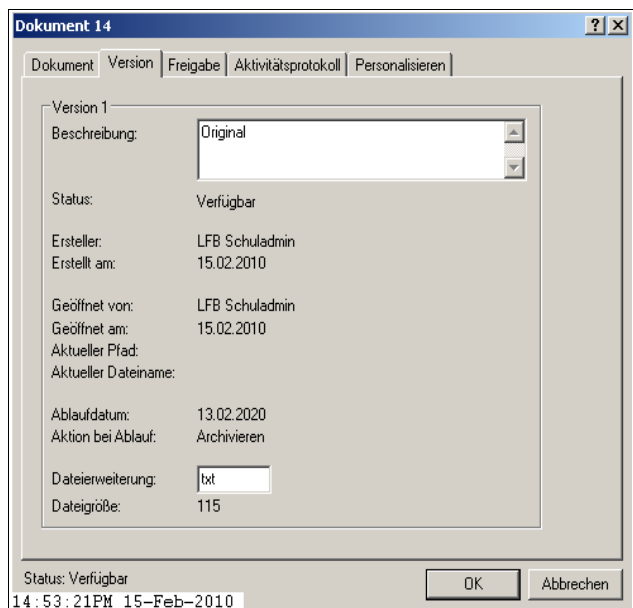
Dokument 14

?
X

Dokument
Version
Freigabe
Aktivitätsprotokoll
Personalisieren

Version 1

Beschreibung: Original

Status: Verfügbar

Ersteller: LFB Schuladmin
Erstellt am: 15.02.2010

Geöffnet von: LFB Schuladmin
Geöffnet am: 15.02.2010
Aktueller Pfad:
Aktueller Dateiname:

Ablaufdatum: 13.02.2020
Aktion bei Ablauf: Archivieren

Dateierweiterung: txt
Dateigröße: 115

Status: Verfügbar

OK
Abbrechen

14:53:21PM 15-Feb-2010